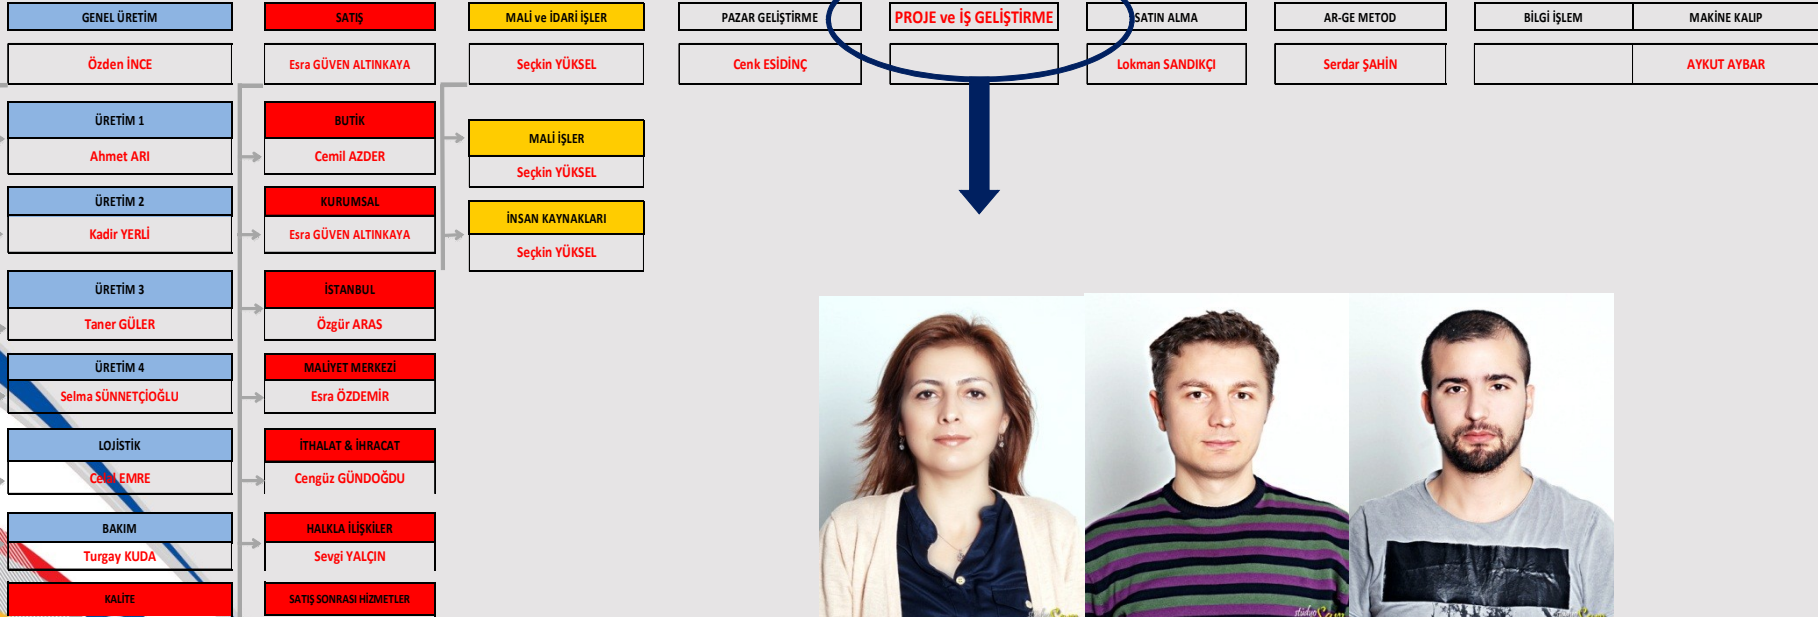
GENEL ÜRETİM

Özden İNCE

ÜRETİM 1

Ahmet ARI

ÜRETİM 2

Kadir YERLİ

ÜRETİM 3

Taner GÜLER

ÜRETİM 4

Selma SÜNNETÇİOĞLU

LOJİSTİK

Celal EMRE

BAKIM

Turgay KUDA

KALİTE

SATIŞ

Esra GÜVEN ALTINKAYA

BUTİK

Cemil AZDER

KURUMSAL

Esra GÜVEN ALTINKAYA

İSTANBUL

Özgür ARAS

MALİYET MERKEZİ

Esra ÖZDEMİR

İTHALAT & İHRACAT

Cengüz GÜNDOĞDU

HALKLA İLİŞKİLER

Sevgi YALÇIN

SATIŞ SONRASI HİZMETLER

MALİ ve İDARİ İŞLER

Seçkin YÜKSEL

MALİ İŞLER

Seçkin YÜKSEL

İNSAN KAYNAKLARI

Seçkin YÜKSEL

PAZAR GELİŞTİRME

Cenk ESİDİNÇ

PROJE ve İŞ GELİŞTİRME

SATIN ALMA

Lokman SANDIKÇI

AR-GE METOD

Serdar ŞAHİN

BİLGİ İŞLEM

MAKİNE KALIP

AYKUT AYBAR